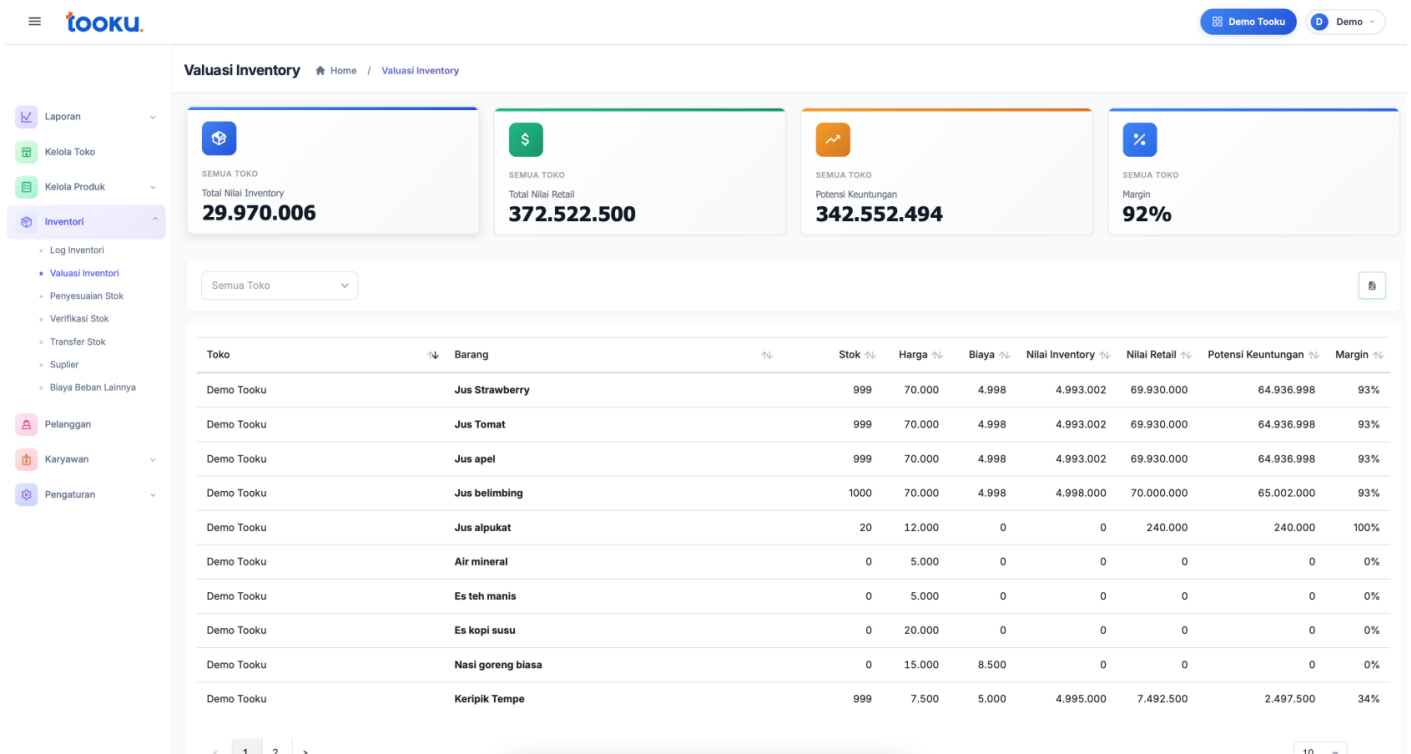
tooku.

Demo Tooku D Demo

Valuasi Inventory Home / Valuasi Inventory

Laporan
Kelola Toko
Kelola Produk
Inventori
Log Inventori
Valuasi Inventori
Penyesuaian Stok
Verifikasi Stok
Transfer Stok
Suplier
Biaya Beban Lainnya
Pelanggan
Karyawan
Pengaturan

SEMUA TOKO
Total Nilai Inventory
29.970.006

SEMUA TOKO
Total Nilai Retail
372.522.500

SEMUA TOKO
Potensi Keuntungan
342.552.494

SEMUA TOKO
Margin
92%

Semua Toko

| Toko | Barang | Stok | Harga | Biaya | Nilai Inventory | Nilai Retail | Potensi Keuntungan | Margin |
|---|---|---|---|---|---|---|---|---|
| Demo Tooku | Jus Strawberry | 999 | 70.000 | 4.998 | 4.993.002 | 69.930.000 | 64.936.998 | 93% |
| Demo Tooku | Jus Tomat | 999 | 70.000 | 4.998 | 4.993.002 | 69.930.000 | 64.936.998 | 93% |
| Demo Tooku | Jus apel | 999 | 70.000 | 4.998 | 4.993.002 | 69.930.000 | 64.936.998 | 93% |
| Demo Tooku | Jus belimbing | 1000 | 70.000 | 4.998 | 4.998.000 | 70.000.000 | 65.002.000 | 93% |
| Demo Tooku | Jus alpukat | 20 | 12.000 | 0 | 0 | 240.000 | 240.000 | 100% |
| Demo Tooku | Air mineral | 0 | 5.000 | 0 | 0 | 0 | 0 | 0% |
| Demo Tooku | Es teh manis | 0 | 5.000 | 0 | 0 | 0 | 0 | 0% |
| Demo Tooku | Es kopi susu | 0 | 20.000 | 0 | 0 | 0 | 0 | 0% |
| Demo Tooku | Nasi goreng biasa | 0 | 15.000 | 8.500 | 0 | 0 | 0 | 0% |
| Demo Tooku | Keripik Tempe | 999 | 7.500 | 5.000 | 4.995.000 | 7.492.500 | 2.497.500 | 34% |

< 1 2 >

10